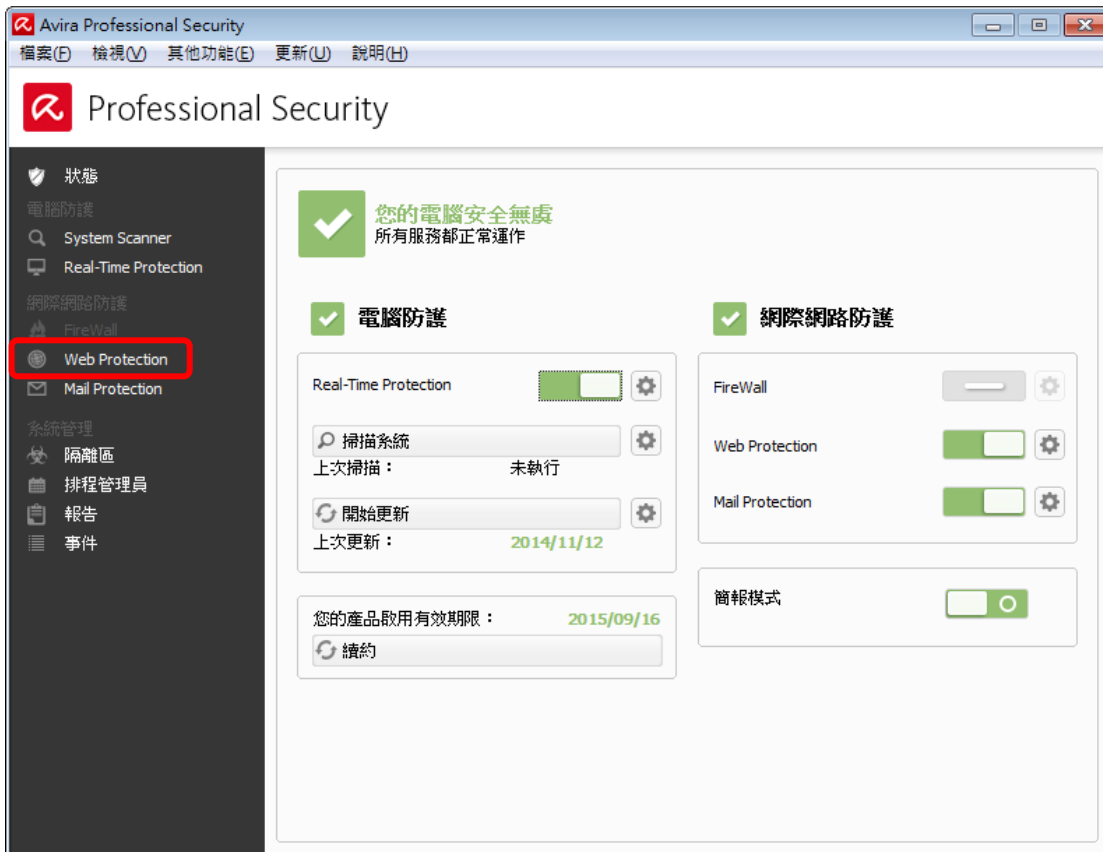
Avira Professional Security

檔案(F) 檢視(V) 其他功能(E) 更新(U) 說明(H)

Professional Security

狀態
電腦防護
System Scanner
Real-Time Protection
網際網路防護
FireWall
Web Protection
Mail Protection
系統管理
隔離區
排程管理員
報告
事件

您的電腦安全無虞
所有服務都正常運作

電腦防護

Real-Time Protection

掃描系統
上次掃描： 未執行

開始更新
上次更新： 2014/11/12

您的產品啟用有效期限： 2015/09/16
續約

網際網路防護

FireWall

Web Protection

Mail Protection

簡報模式